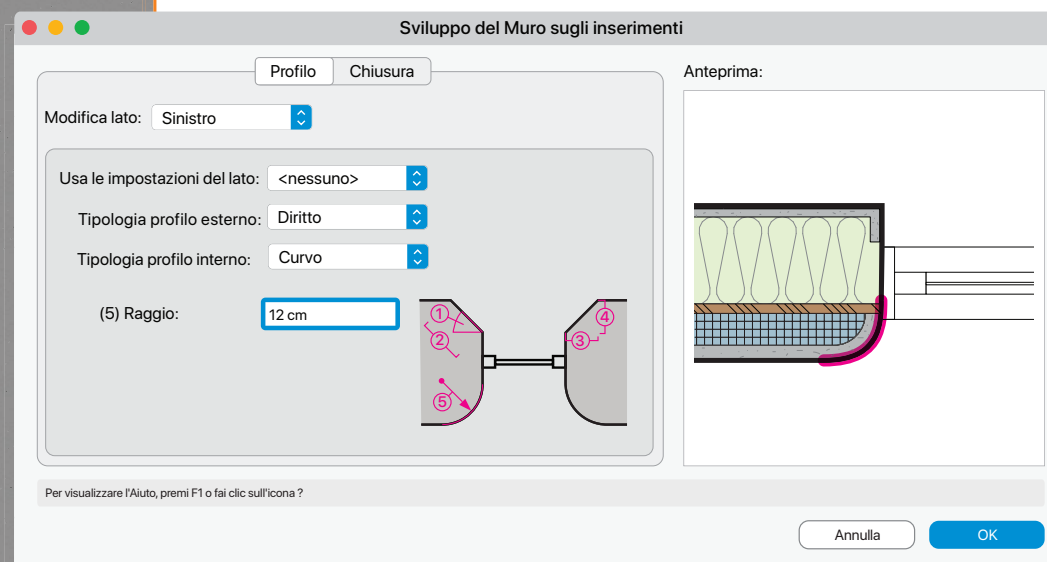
Sviluppo del Muro sugli inserimenti

Profilo
Chiusura

Modifica lato: Sinistro

Usa le impostazioni del lato: <nessuno>

Tipologia profilo esterno: Diritto

Tipologia profilo interno: Curvo

(5) Raggio: 12 cm

1
2
5
4
3

Anteprima:

Per visualizzare l'Aiuto, premi F1 o fai clic sull'icona ?

Annulla
OK